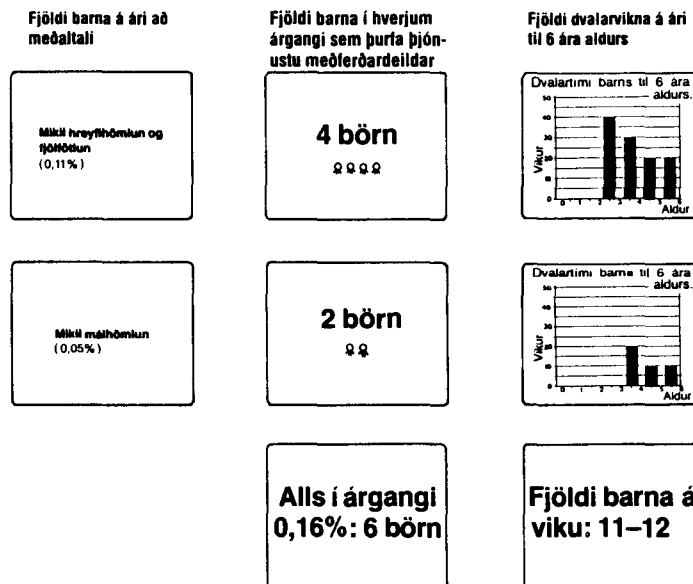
Fjöldi barna á ári að meðaltali

Fjöldi barna í hverjum árgangi sem þurfa þjónustu meðferðardeildar

Fjöldi dvalarvikna á ári til 6 ára aldurs

Mikil hreyfihömlun og fjölfötlun
(0,11%)

4 börn

Dvalartími barns til 6 ára aldurs.

50
40
30
20
10
0
Vikur
0 1 2 3 4 5 6
Aldur

Mikil málhömlun
(0,05%)

2 börn

Dvalartími barns til 6 ára aldurs.

50
40
30
20
10
0
Vikur
0 1 2 3 4 5 6
Aldur

Alls í árgangi 0,16%: 6 börn

Fjöldi barna á viku: 11–12